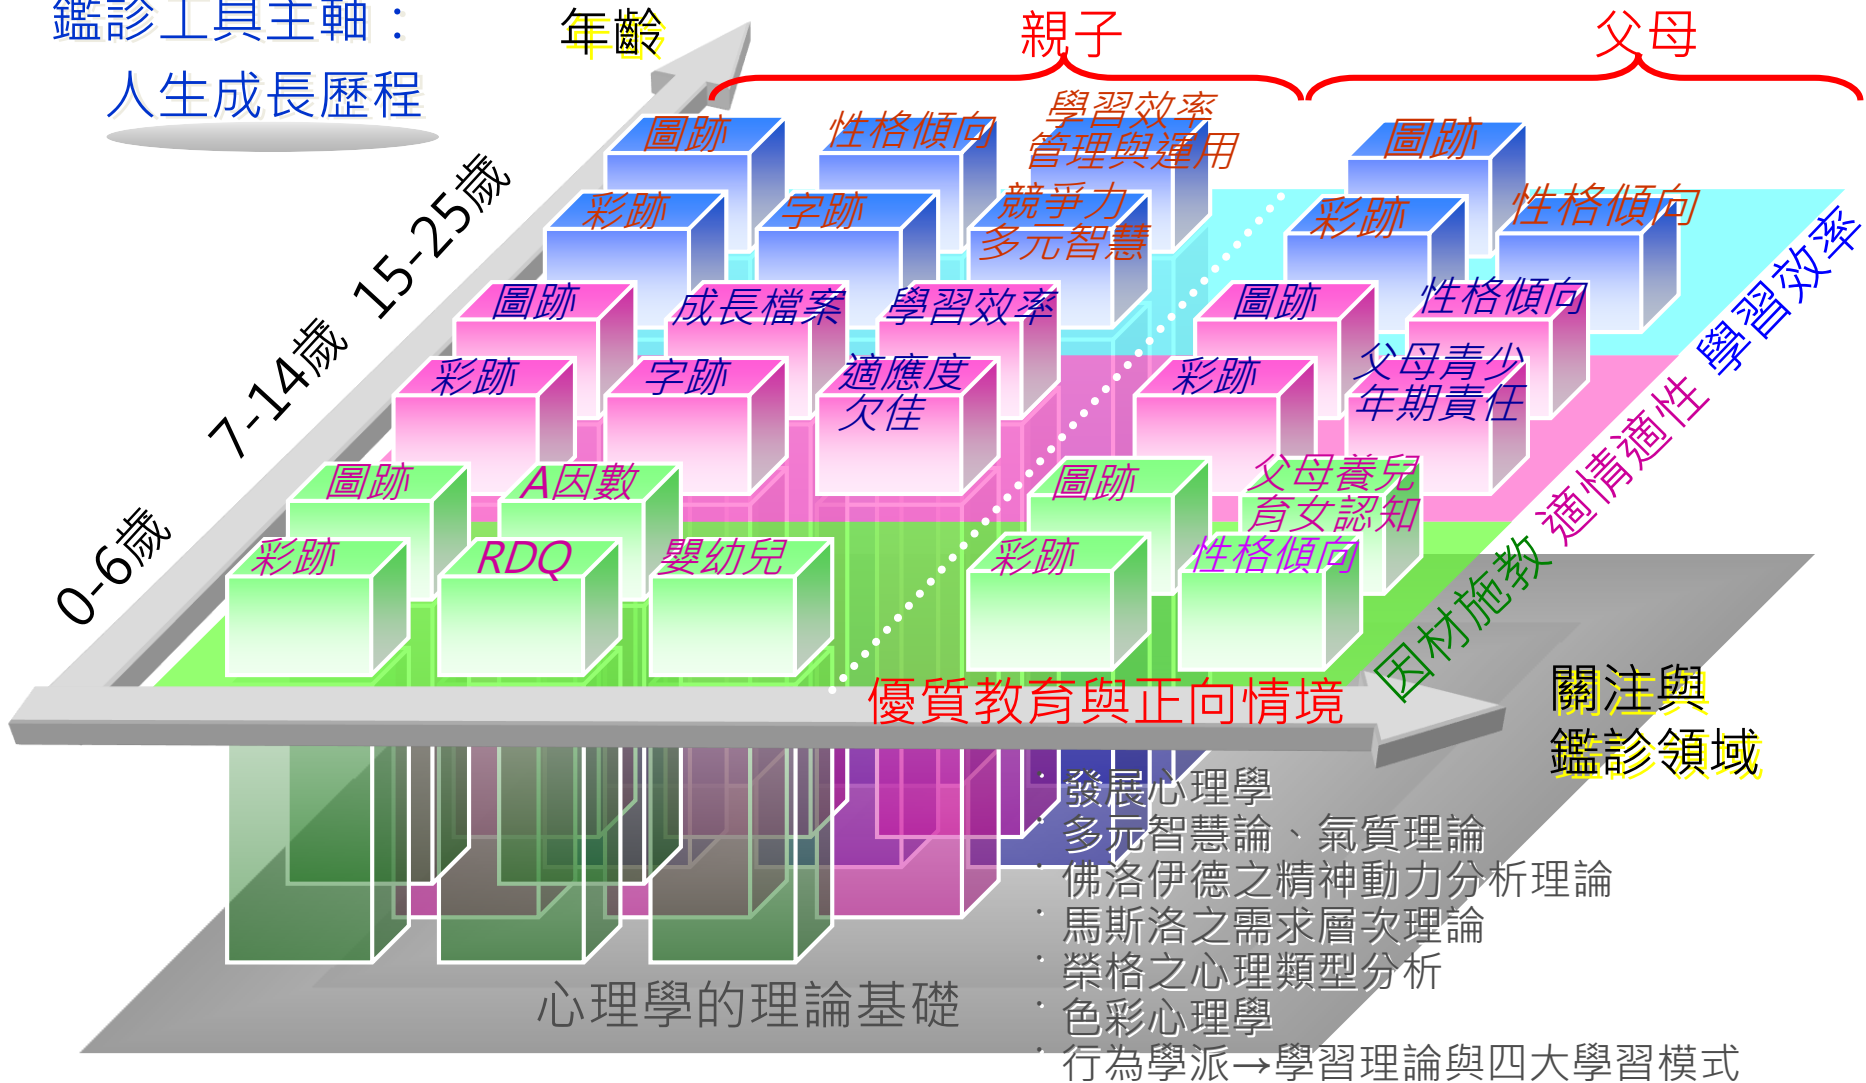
鑑診工具主軸：
人生成長歷程

年齡

親子

父母

0-6歲 7-14歲 15-25歲

圖跡
性格傾向
學習效率
管理與運用
圖跡
彩跡
字跡
競爭力
多元智慧
彩跡
性格傾向
圖跡
成長檔案
學習效率
圖跡
性格傾向
彩跡
字跡
適應度
欠佳
彩跡
父母青少年期責任
圖跡
A因數
圖跡
父母養兒育女認知
彩跡
RDQ
嬰幼兒
彩跡
性格傾向

因材施教 適情適性 學習效率

優質教育與正向情境

關注與
鑑診領域

· 發展心理學
· 多元智慧論、氣質理論
· 佛洛伊德之精神動力分析理論
· 馬斯洛之需求層次理論
· 榮格之心理類型分析
· 色彩心理學
· 行為學派→學習理論與四大學習模式

心理學的理論基礎